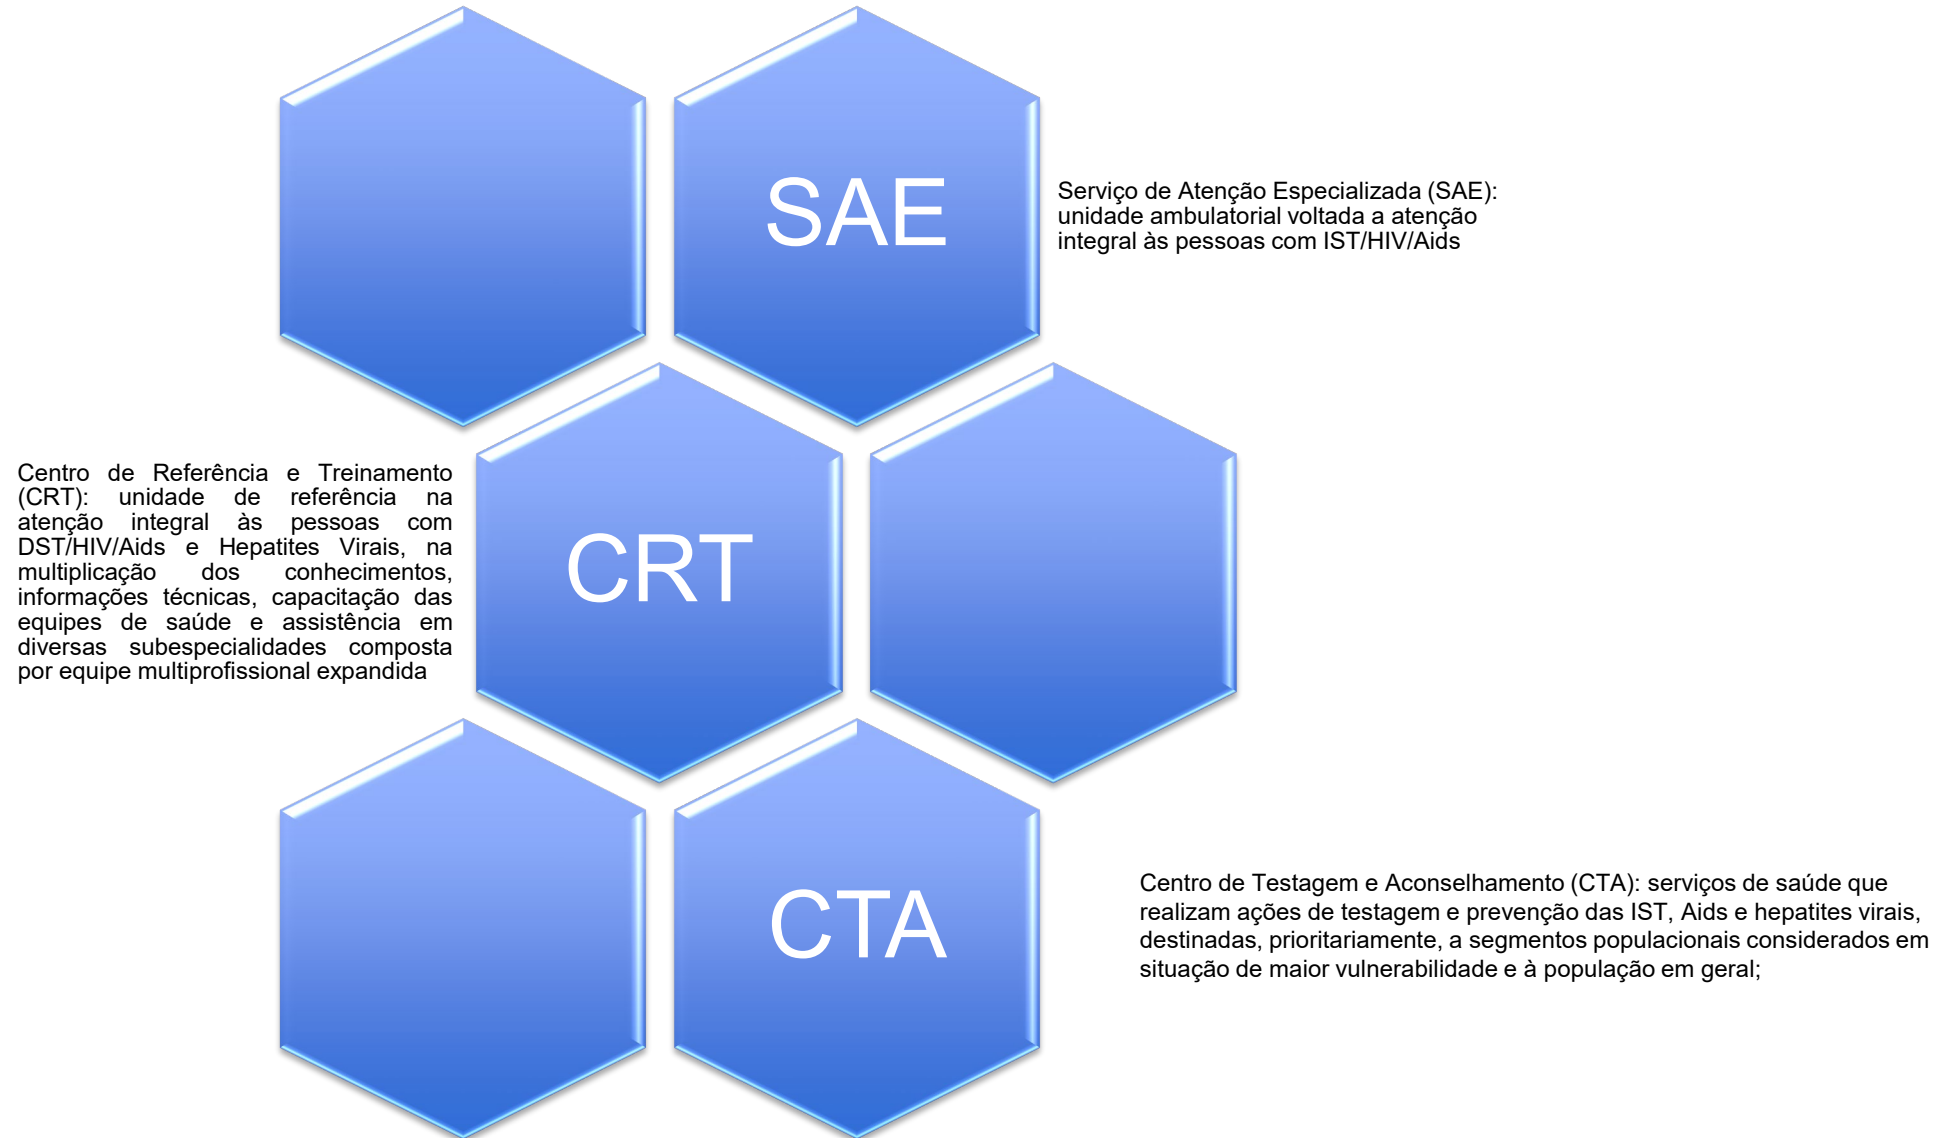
SAE

Serviço de Atenção Especializada (SAE): unidade ambulatorial voltada a atenção integral às pessoas com IST/HIV/Aids

Centro de Referência e Treinamento (CRT): unidade de referência na atenção integral às pessoas com DST/HIV/Aids e Hepatites Virais, na multiplicação dos conhecimentos, informações técnicas, capacitação das equipes de saúde e assistência em diversas subespecialidades composta por equipe multiprofissional expandida

CRT

CTA

Centro de Testagem e Aconselhamento (CTA): serviços de saúde que realizam ações de testagem e prevenção das IST, Aids e hepatites virais, destinadas, prioritariamente, a segmentos populacionais considerados em situação de maior vulnerabilidade e à população em geral;